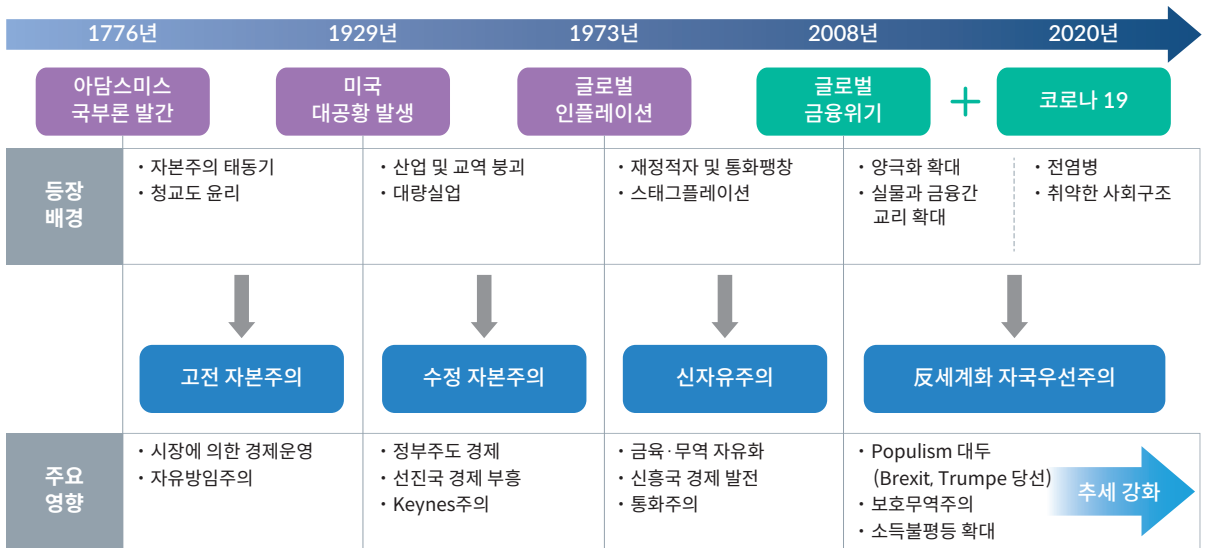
1776년 1929년 1973년 2008년 2020년

아담스미스 국부론 발간

미국 대공황 발생

글로벌 인플레이션

글로벌 금융위기

+

코로나 19

| 등장 배경 | ・자본주의 태동기<br>・청교도 윤리 | ・산업 및 교역 붕괴<br>・대량실업 | ・재정적자 및 통화팽창<br>・스태그플레이션 | ・양극화 확대<br>・실물과 금융간 교리 확대 | ・전염병<br>・취약한 사회구조 |
|---|---|---|---|---|---|

고전 자본주의

수정 자본주의

신자유주의

反세계화 자국우선주의

| 주요 영향 | ・시장에 의한 경제운영<br>・자유방임주의 | ・정부주도 경제<br>・선진국 경제 부흥<br>・Keynes주의 | ・금육·무역 자유화<br>・신흥국 경제 발전<br>・통화주의 | ・Populism 대두 (Brexit, Trumpe 당선)<br>・보호무역주의<br>・소득불평등 확대 |
|---|---|---|---|---|

추세 강화